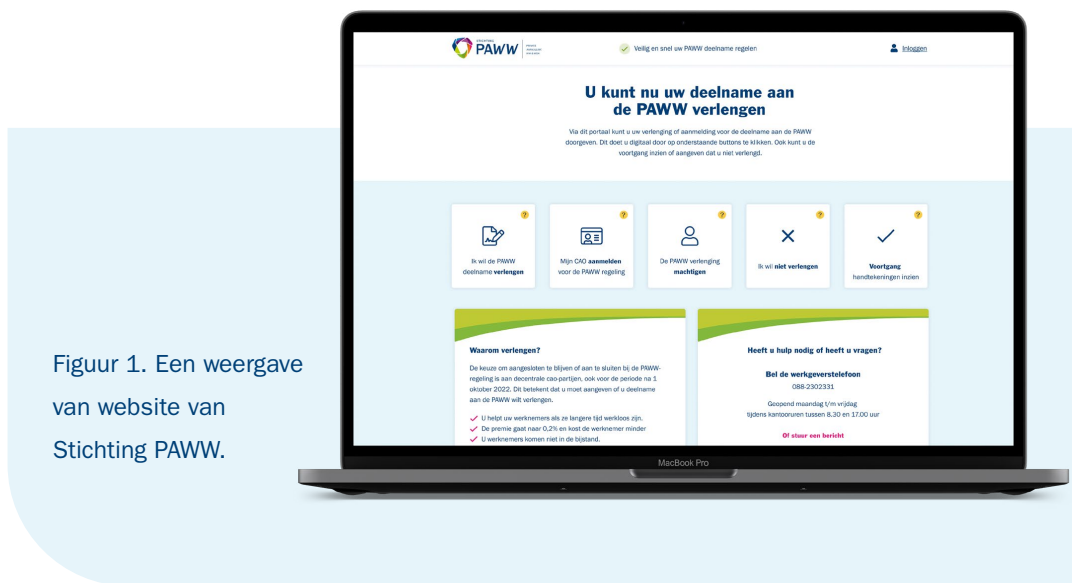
Figuur 1. Een weergave van website van Stichting PAWW.

STICHTING PAWW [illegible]

Veilig en snel uw PAWW deelname regelen

Inloggen

U kunt nu uw deelname aan de PAWW verlengen

Via dit portaal kunt u uw verlenging of aanmelding voor de deelname aan de PAWW doorgeven. Dit doet u digitaal door op onderstaande buttons te klikken. Ook kunt u de voortgang inzien of aangeven dat u niet verlengd.

?
Ik wil de PAWW deelname verlengen

?
Mijn CAO aanmelden voor de PAWW regeling

?
De PAWW verlenging machtigen

?
Ik wil niet verlengen

?
Voortgang handtekeningen inzien

Waarom verlengen?

De keuze om aangesloten te blijven of aan te sluiten bij de PAWW-regeling is aan decentrale cao-partijen, ook voor de periode na 1 oktober 2022. Dit betekent dat u moet aangeven of u deelname aan de PAWW wilt verlengen.

U helpt uw werknemers als ze langere tijd werkloos zijn.
De premie gaat naar 0,2% en kost de werknemer minder
U werknemers komen niet in de bijstand.

Heeft u hulp nodig of heeft u vragen?

Bel de werkgeverstelefoon
088-2302331

Geopend maandag t/m vrijdag
tijdens kantooruren tussen 8.30 en 17.00 uur

Of stuur een bericht

MacBook Pro